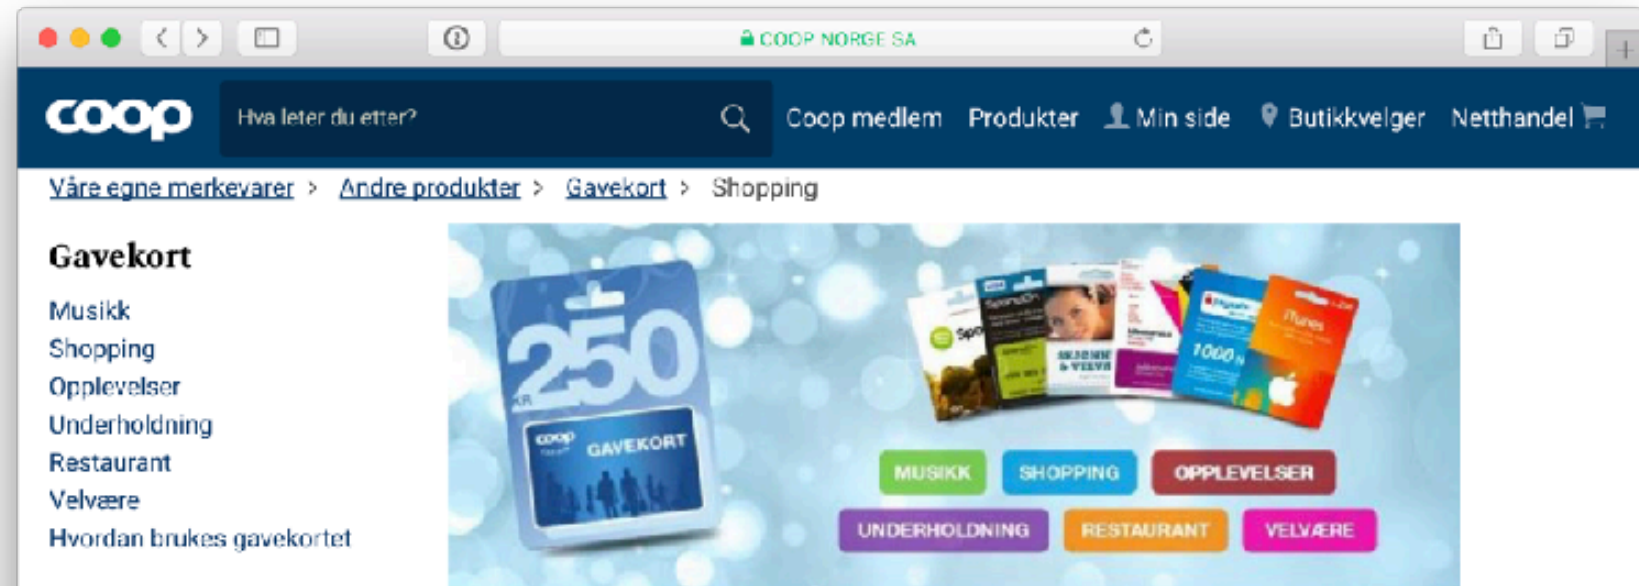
COOP NORGE SA

coop

Hva leter du etter?

Coop medlem Produkter Min side Butikkvelger Netthandel

Våre egne merkevarer > Andre produkter > Gavekort > Shopping

Gavekort

Musikk
Shopping
Opplevelser
Underholdning
Restaurant
Velvære
Hvordan brukes gavekortet

250 KR

coop GAVEKORT

iTunes

1000

MUSIKK SHOPPING OPPLEVELSER
UNDERHOLDNING RESTAURANT VELVÆRE